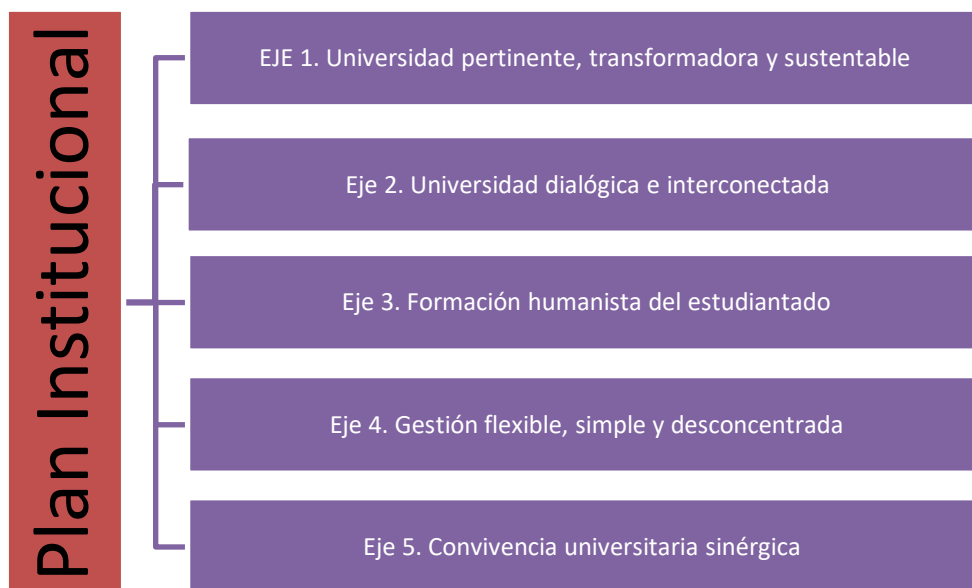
Plan Institucional

EJE 1. Universidad pertinente, transformadora y sustentable

Eje 2. Universidad dialógica e interconectada

Eje 3. Formación humanista del estudiantado

Eje 4. Gestión flexible, simple y desconcentrada

Eje 5. Convivencia universitaria sinérgica